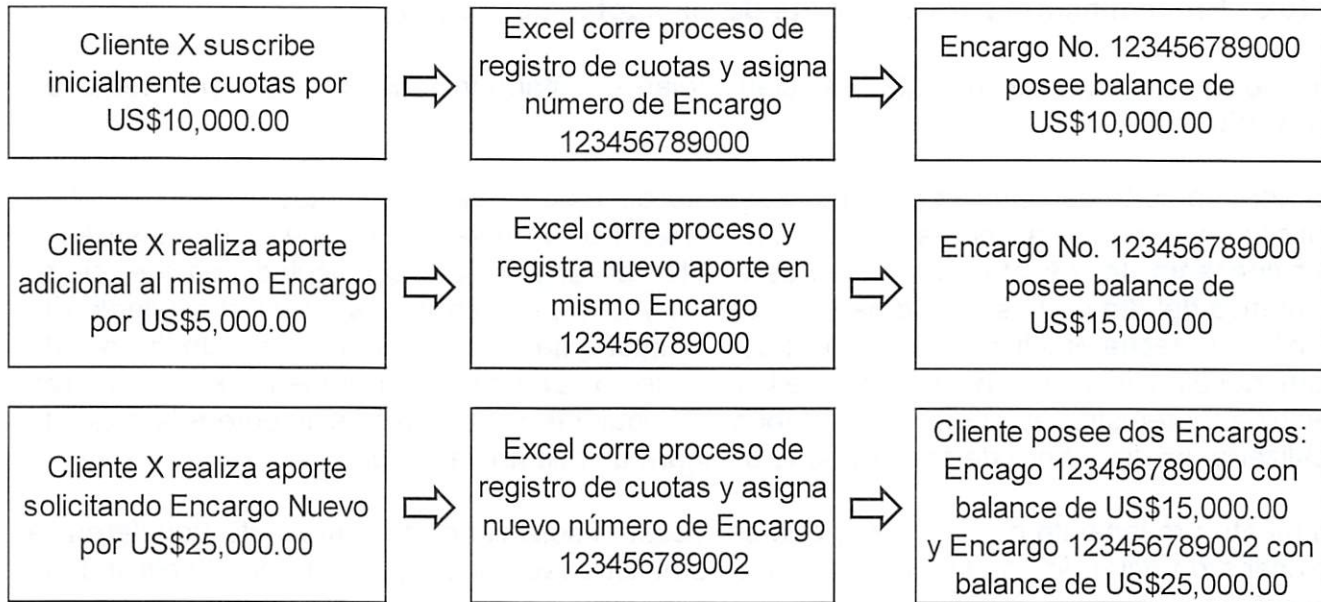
Cliente X suscribe inicialmente cuotas por US$10,000.00

Excel corre proceso de registro de cuotas y asigna número de Encargo 123456789000

Encargo No. 123456789000 posee balance de US$10,000.00

Cliente X realiza aporte adicional al mismo Encargo por US$5,000.00

Excel corre proceso y registra nuevo aporte en mismo Encargo 123456789000

Encargo No. 123456789000 posee balance de US$15,000.00

Cliente X realiza aporte solicitando Encargo Nuevo por US$25,000.00

Excel corre proceso de registro de cuotas y asigna nuevo número de Encargo 123456789002

Cliente posee dos Encargos: Encago 123456789000 con balance de US$15,000.00 y Encargo 123456789002 con balance de US$25,000.00